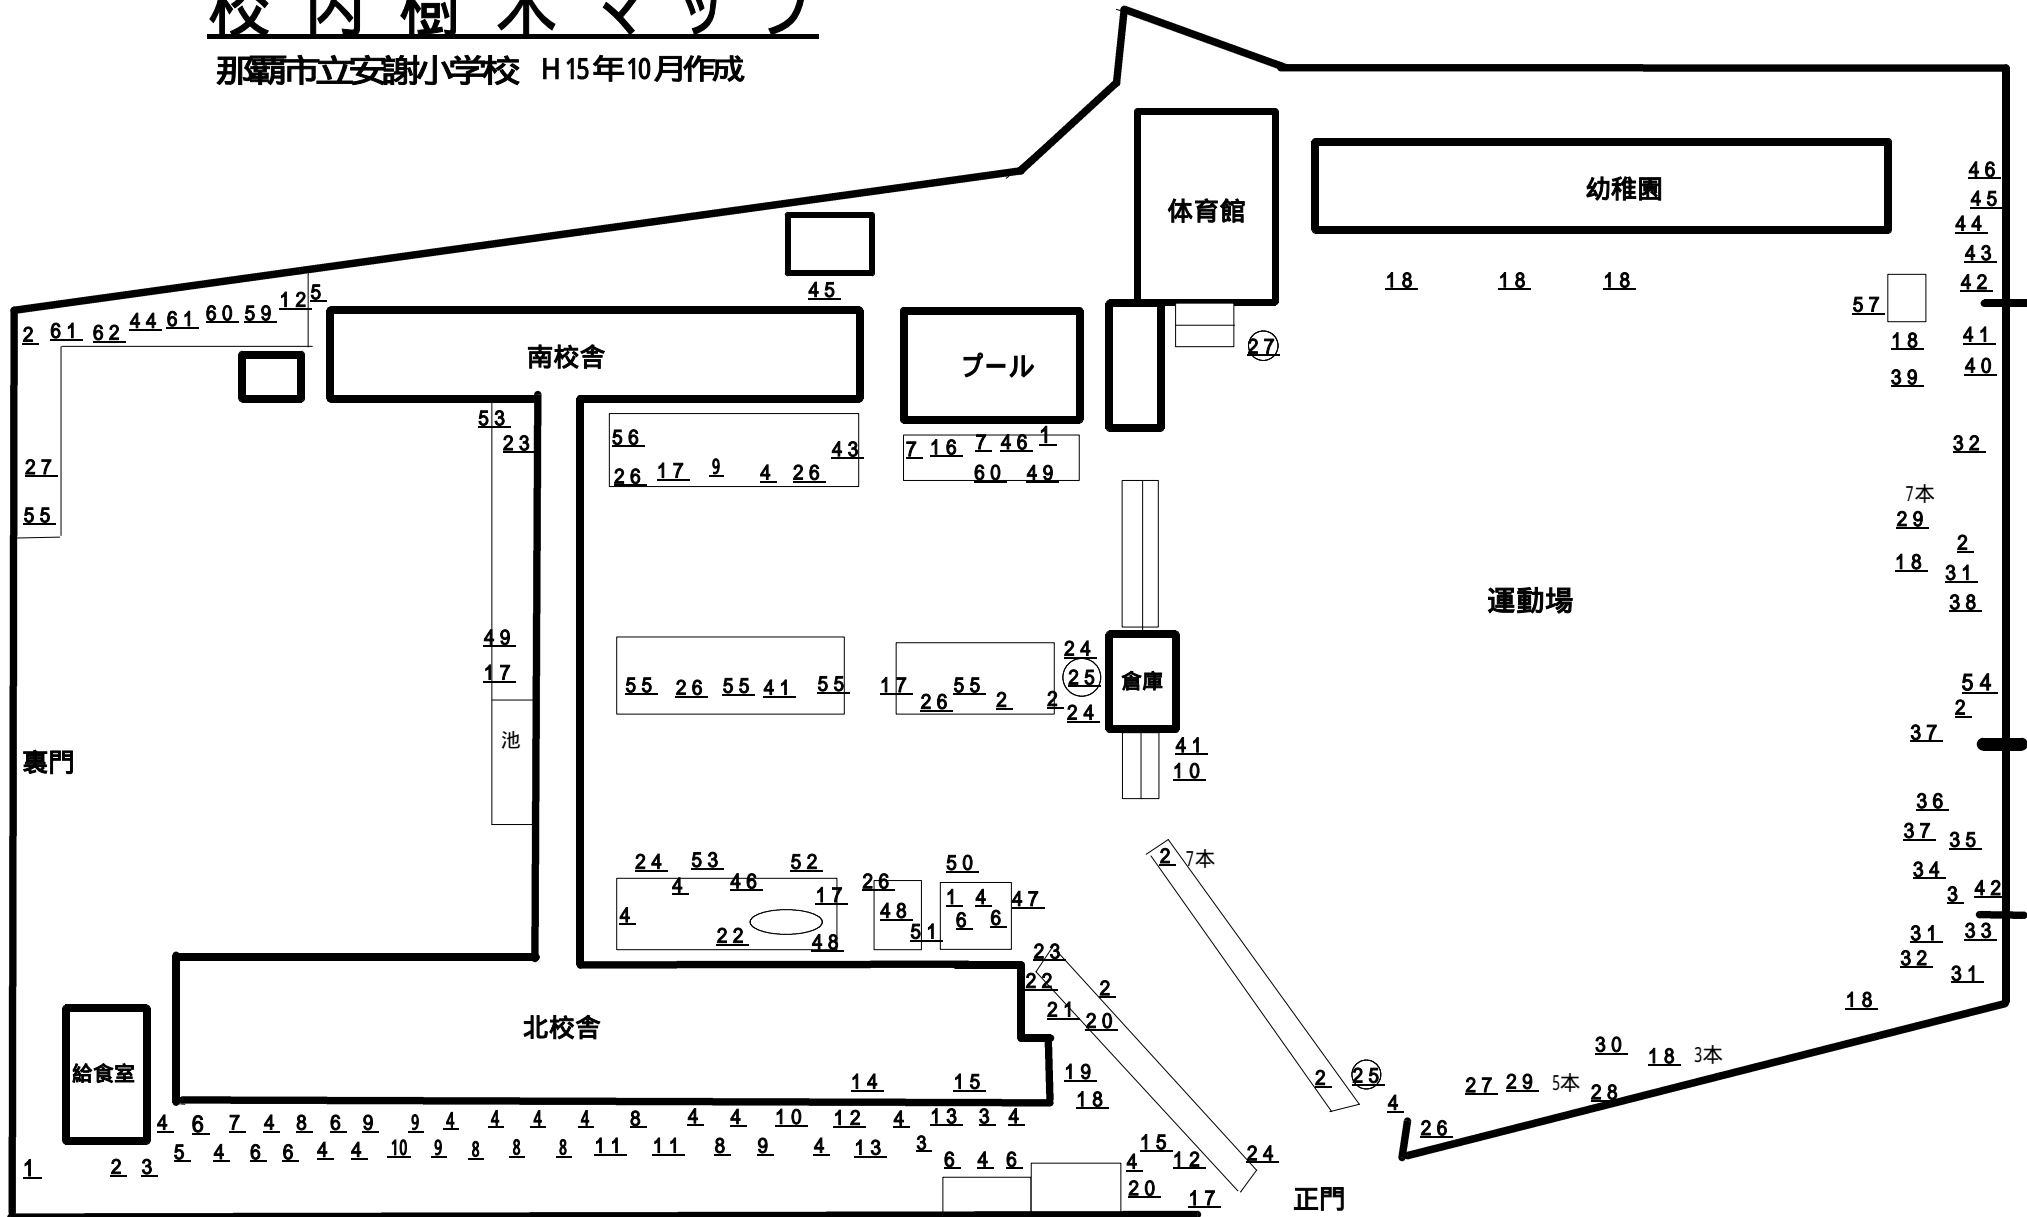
校内樹木マップ
那覇市立安謝小学校 H15年10月作成

体育館
幼稚園
46
45
44
43
42
57
18 18 18
18
41
40
39
27
45
2 61 62 44 61 60 59 12 5
南校舎
プール
53
23
56
43
26 17 9 4 26
7 16 7 46 1
60 49
32
27
55
7本
29
2
18
31
38
運動場
49
17
55 26 55 41 55
17 26 55 2 2
24
25
24
倉庫
54
2
37
池
41
10
裏門
36
37
35
34
3 42
24 53 52
4 46
17
4
22 48
26
48
51
50
1 4
6 6
47
2 7本
31 33
32
31
18
23
22
2
21
20
北校舎
30
18 3本
27 29 5本
28
給食室
14 15
19
18
2
25
4
26
4 6 7 4 8 6 9 9 4 4 4 4 8 4 4 10 12 4 13 3 4
5 4 6 6 4 4 10 9 8 8 8 11 11 8 9 4 13 3
1 2 3
6 4 6
4 15
12
24
20
17
正門